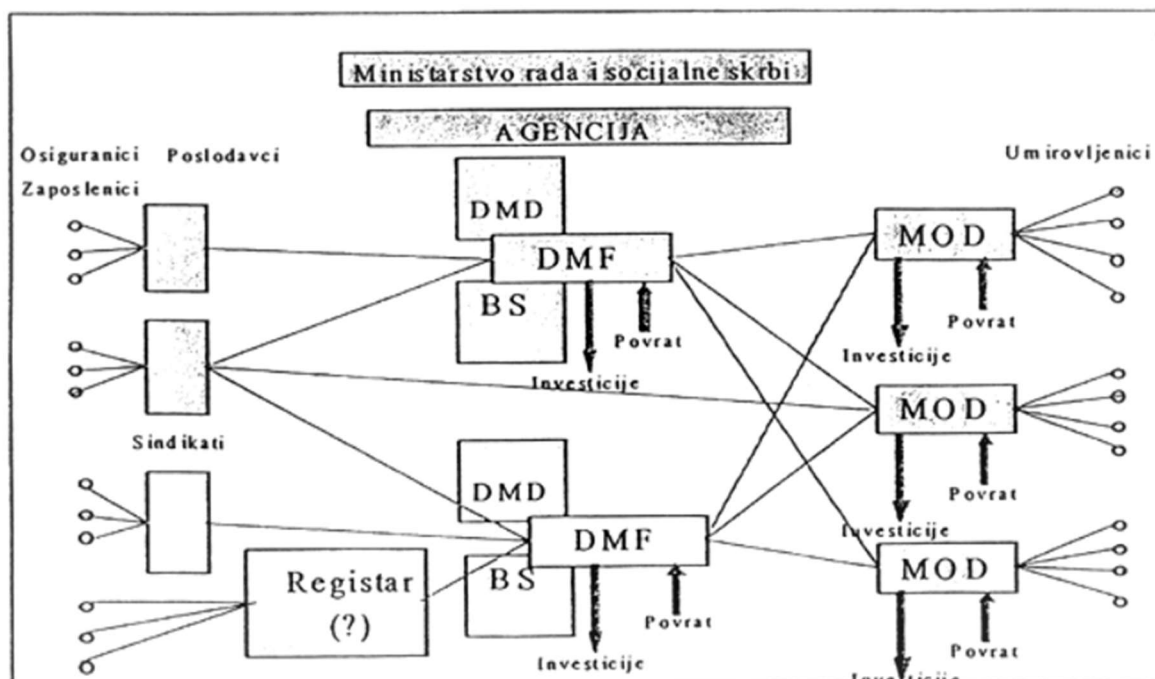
Ministarstvo rada i socijalne skrbi

AGENCIJA

Osiguranici Poslodavci

Zaposlenici

Umirovljenici

DMD

DMF

BS

Povrat

Investicije

MOD

Povrat

Investicije

MOD

Povrat

Investicije

Sindikati

DMD

DMF

BS

Povrat

Investicije

Registar (?)

MOD

Povrat

Investicije